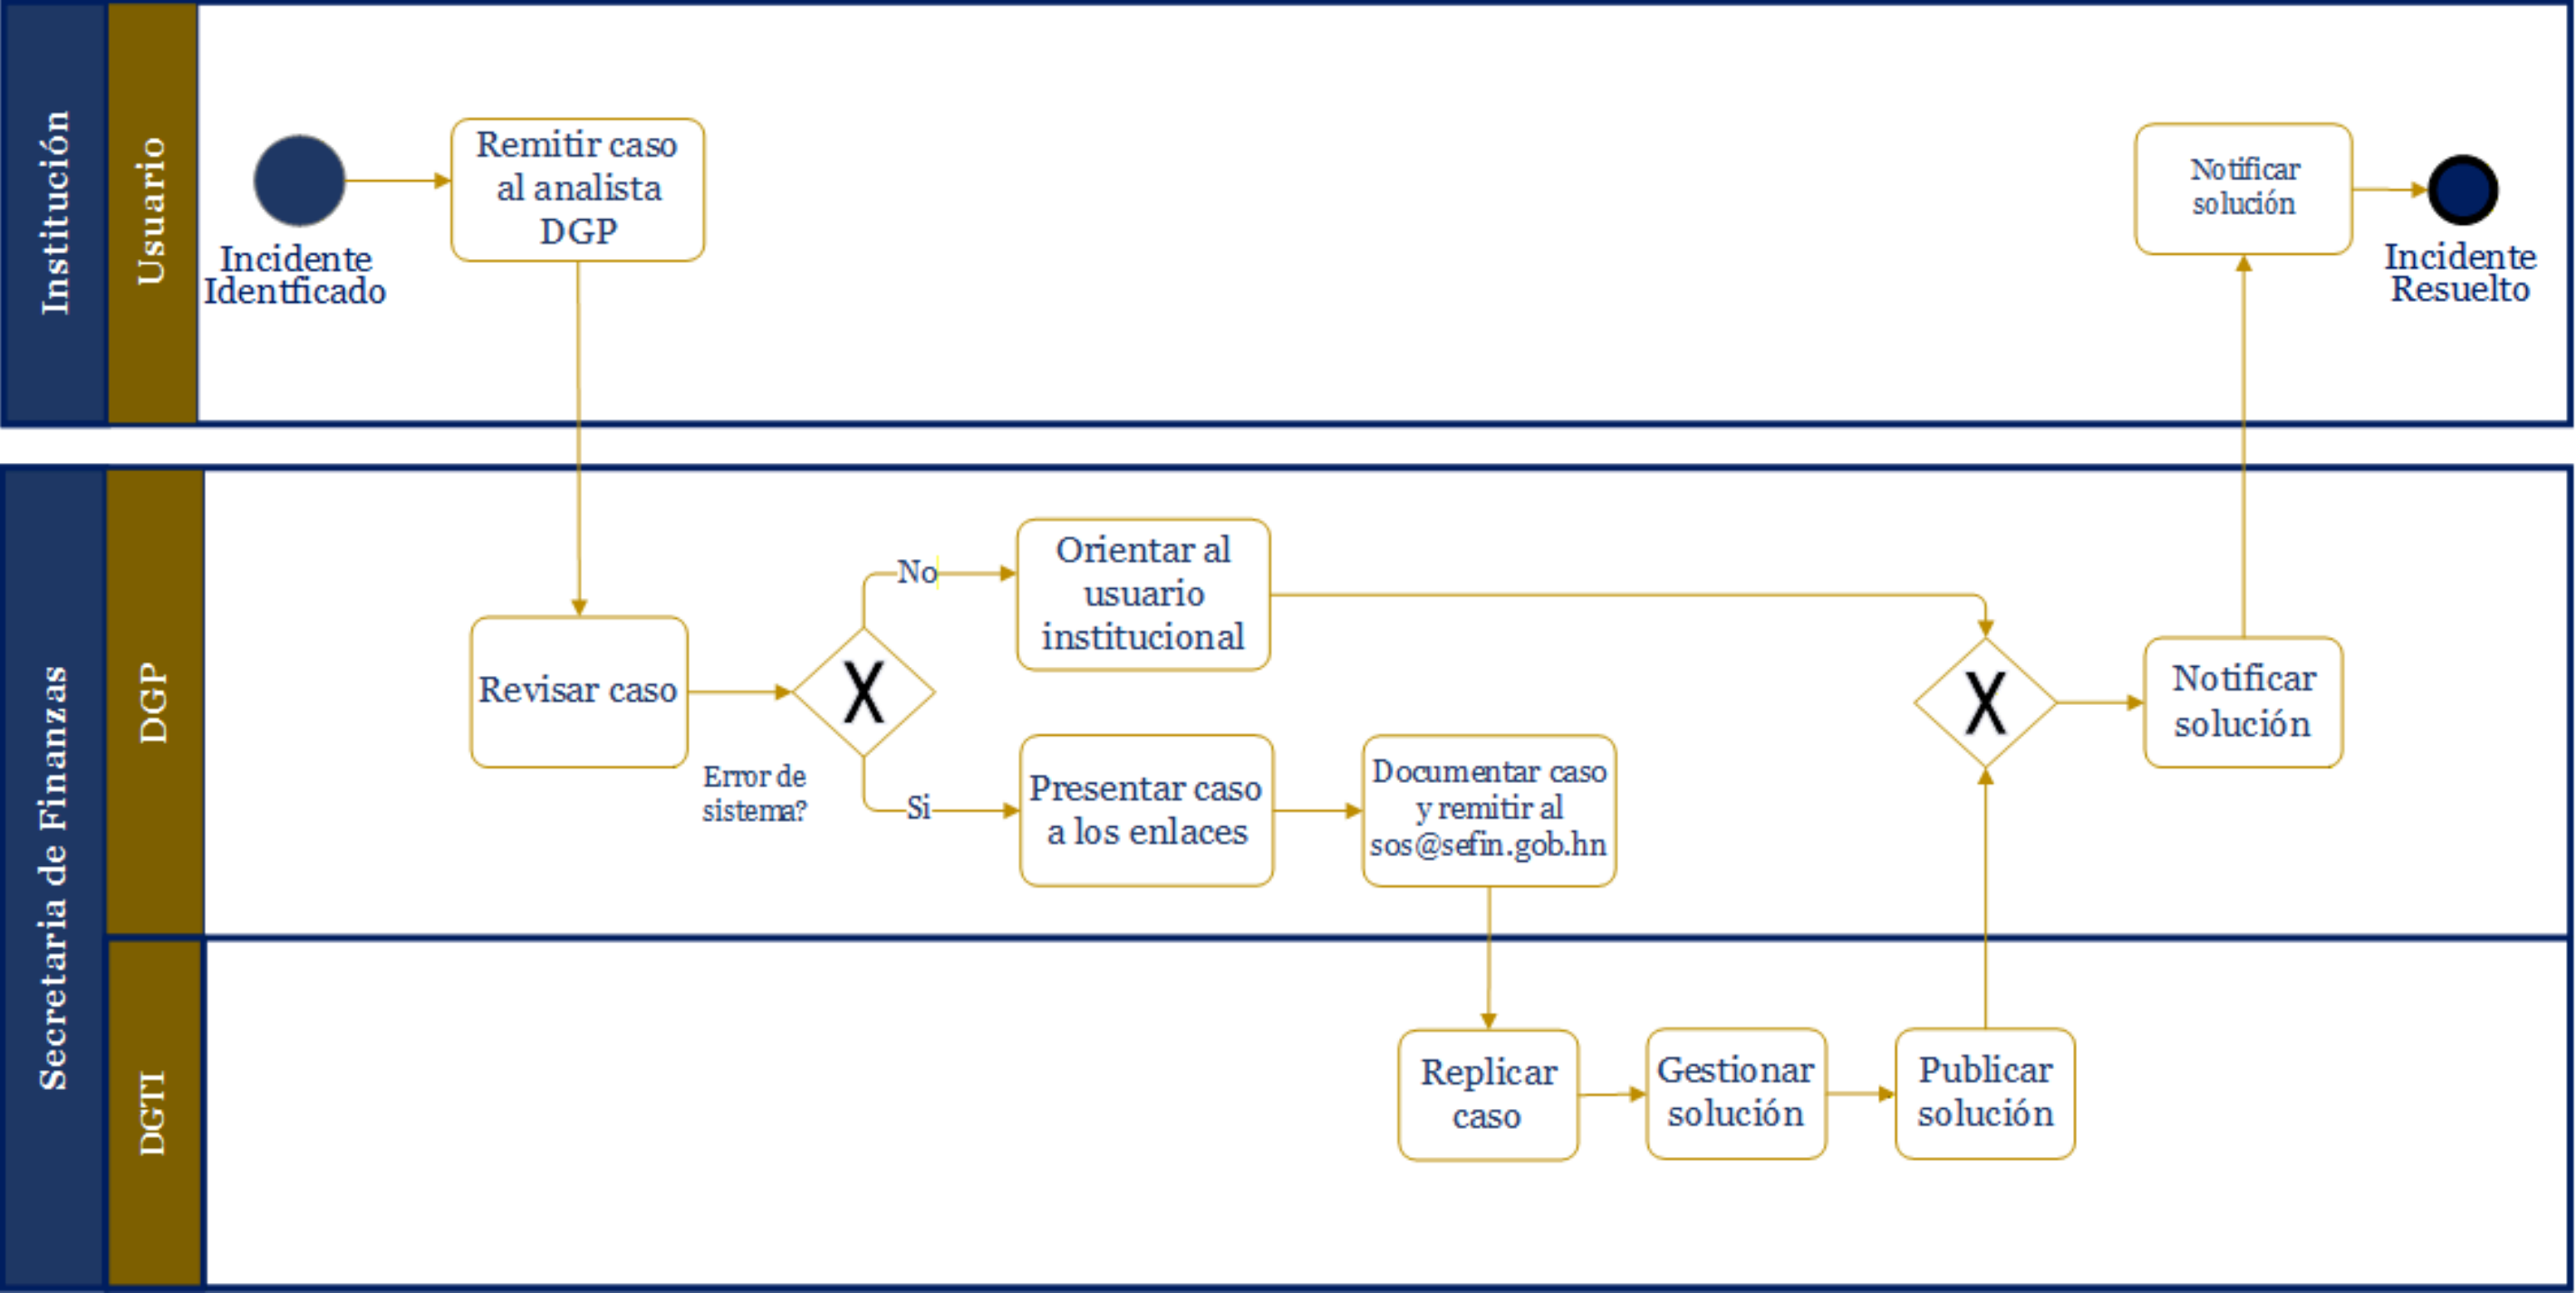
Institución

Usuario

Incidente Identficado

Remitir caso al analista DGP

Notificar solución

Incidente Resuelto

Secretaria de Finanzas

DGP

Revisar caso

X

No

Orientar al usuario institucional

Error de sistema?

Si

Presentar caso a los enlaces

Documentar caso y remitir al sos@sefin.gob.hn

X

Notificar solución

DGTI

Replicar caso

Gestionar solución

Publicar solución